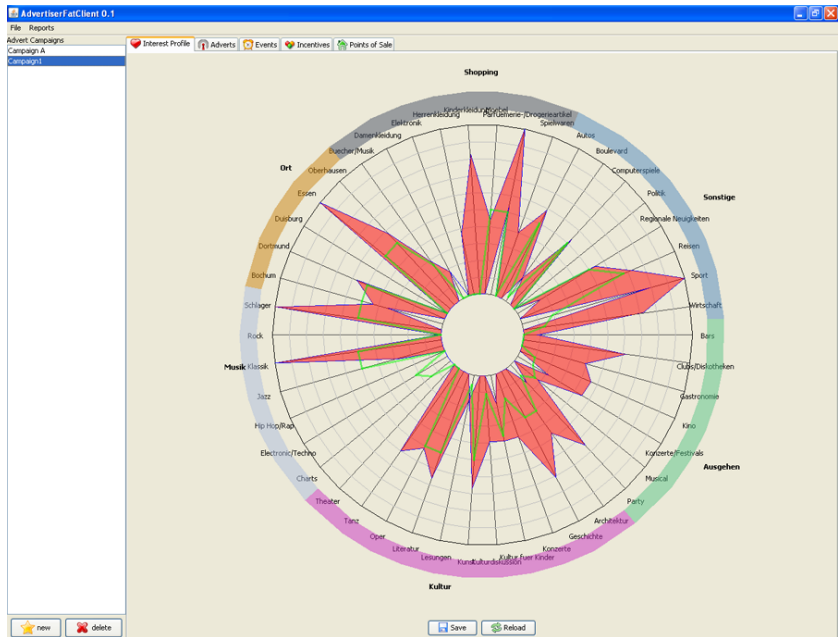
AdvertiserFatClient 0.1

File Reports

Advert Campaigns
Campaign A
Campaign1

Interest Profile | Adverts | Events | Incentives | Points of Sale

Shopping
Kinderkleidung
Moebel
Herrenkleidung
Parfuemerie-/Drogerieartikel
Elektronik
Spielwaren
Damenkleidung
Autos
Buecher/Musik
Boulevard
Computerspiele
Politik
Regionale Neuigkeiten
Reisen
Sport
Wirtschaft
Sonstige
Bars
Clubs/Diskotheken
Gastronomie
Kino
Konzerte/Festivals
Ausgehen
Musical
Party
Architektur
Geschichte
Konzerte
Kultur fuer Kinder
Kulturdiskussion
Kunst
Lesungen
Literatur
Oper
Tanz
Theater
Kultur
Charts
Electronic/Techno
Hip Hop/Rap
Jazz
Klassik
Musik
Rock
Schlager
Bochum
Dortmund
Duisburg
Essen
Oberhausen
Ort

new
delete
Save
Reload